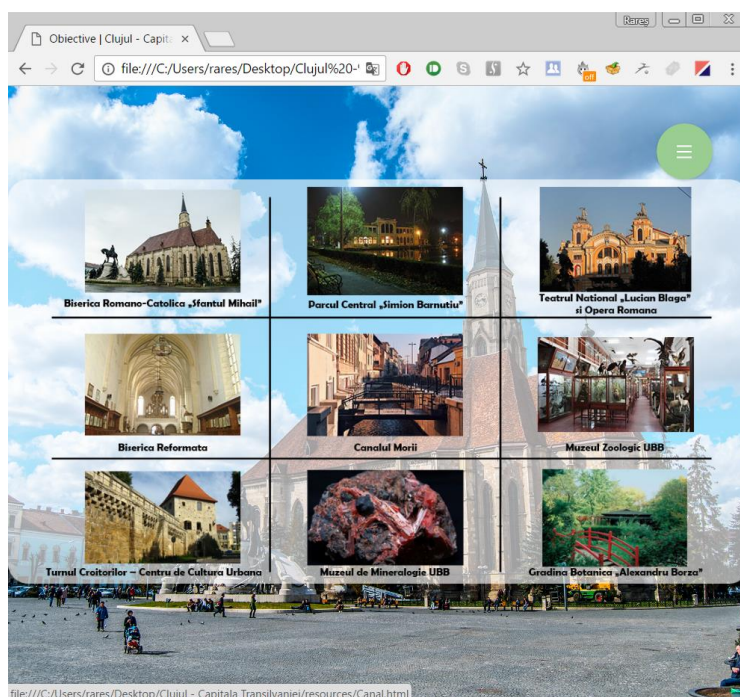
Objective | Clujul - Capita ×

Rares

file:///C:/Users/rares/Desktop/Clujul%20-

off

≡

Biserica Romano-Catolica „Sfantul Mihail"

Parcul Central „Simion Barnutiu"

Teatrul National „Lucian Blaga" si Opera Romana

Biserica Reformata

Canalul Morii

Muzeul Zoologic UBB

Turnul Croitorilor – Centru de Cultura Urbana

Muzeul de Mineralogie UBB

Gradina Botanica „Alexandru Borza"

file:///C:/Users/rares/Desktop/Clujul - Capitala Transilvaniei/resources/Canal.html